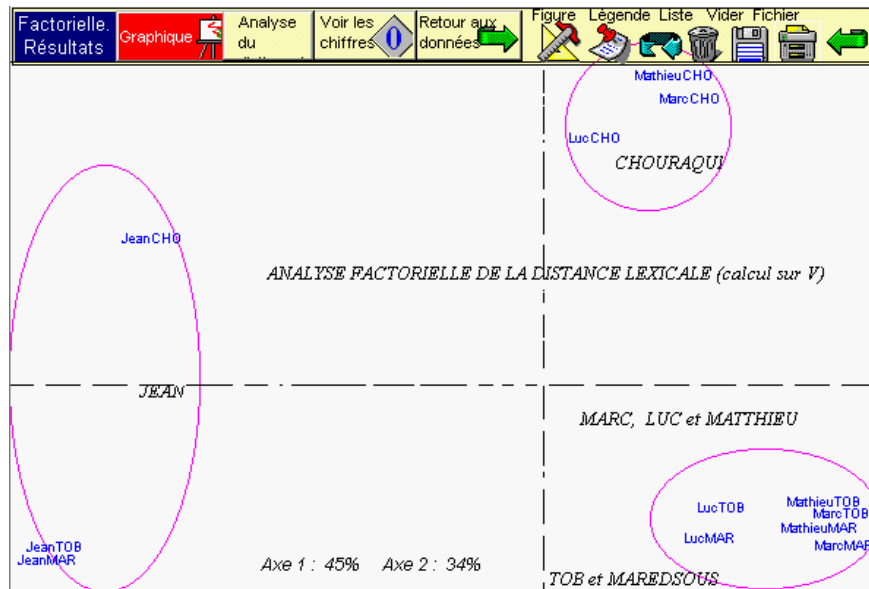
Factorielle. Résultats
Graphique
Analyse du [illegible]
Voir les chiffres
Retour aux données
Figure
Légende
Liste
Vider
Fichier

MathieuCHO
MarcCHO
LucCHO
CHOURAQUI

JeanCHO

ANALYSE FACTORIELLE DE LA DISTANCE LEXICALE (calcul sur V)

JEAN

MARC, LUC et MATTHIEU

LucTOB
MathieuTOB
MarcTOB
MathieuMAR
LucMAR
MarcMAR

JeanTOB
JeanMAR

Axe 1 : 45%   Axe 2 : 34%

TOB et MAREDSOUS